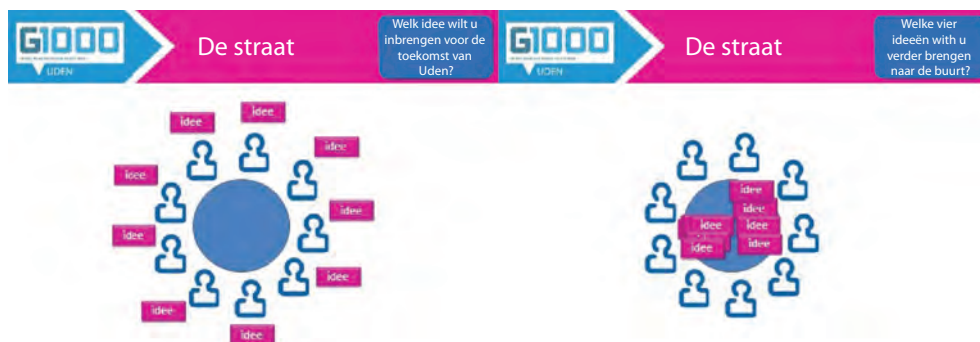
G1000
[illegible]
UDEN

De straat

Welk idee wilt u inbrengen voor de toekomst van Uden?

idee
idee
idee
idee
idee
idee
idee
idee
idee

G1000
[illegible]
UDEN

De straat

Welke vier ideeën with u verder brengen naar de buurt?

idee
idee
idee
idee
idee
idee
idee